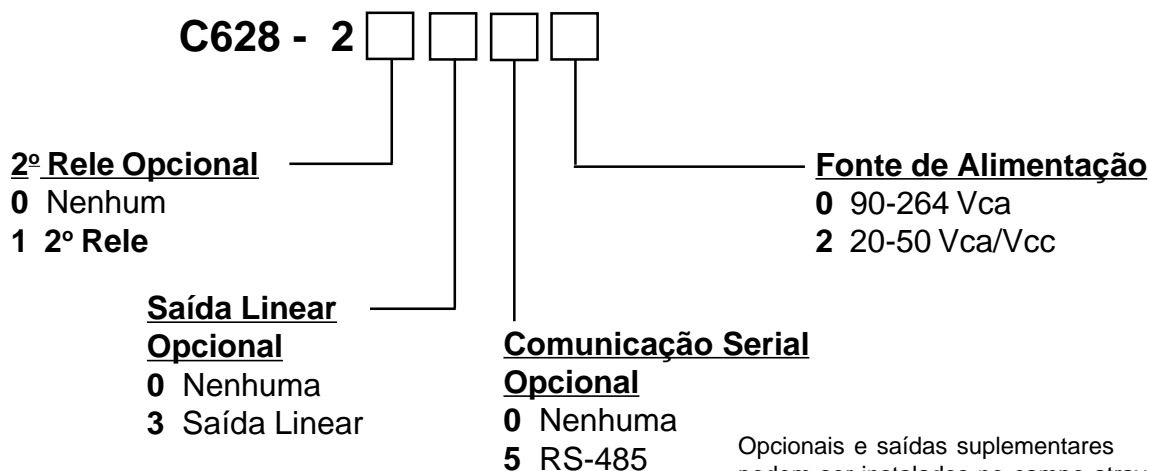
C628 - 2

2º Rele Opcional
0 Nenhum
1 2º Rele

Saída Linear Opcional
0 Nenhuma
3 Saída Linear

Comunicação Serial Opcional
0 Nenhuma
5 RS-485

Fonte de Alimentação
0 90-264 Vca
2 20-50 Vca/Vcc

Opcionais e saídas suplementares podem ser instalados no campo atrav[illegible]